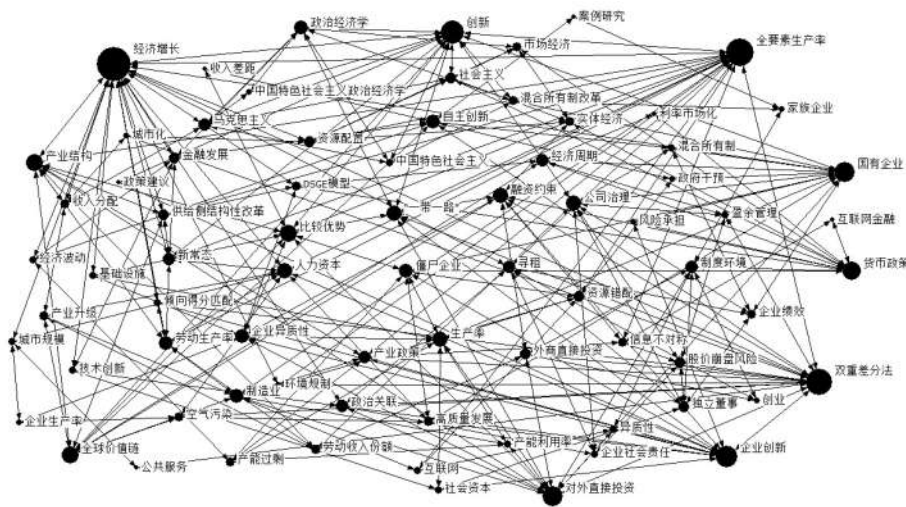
经济增长
政治经济学
创新
案例研究
全要素生产率
收入差距
市场经济
中国特色社会主义政治经济学
社会主义
混合所有制改革
家族企业
马克思主义
自主创新
实体经济
利率市场化
城市化
资源配置
混合所有制
产业结构
金融发展
中国特色社会主义
经济周期
国有企业
政策建议
DSGE模型
收入分配
融资约束
公司治理
政府干预
供给侧结构性改革
一带一路
盈余管理
互联网金融
风险承担
比较优势
经济波动
新常态
僵尸企业
寻租
制度环境
货币政策
基础设施
人力资本
资源错配
产业升级
横向得分匹配
企业绩效
城市规模
劳动生产率
企业异质性
生产率
信息不对称
产业政策
外商直接投资
技术创新
股价崩盘风险
双重差分法
环境规制
制造业
企业生产率
政治关联
独立董事
创业
空气污染
高质量发展
全球价值链
异质性
产能利用率
企业社会责任
劳动收入份额
企业创新
产能过剩
公共服务
互联网
社会资本
对外直接投资